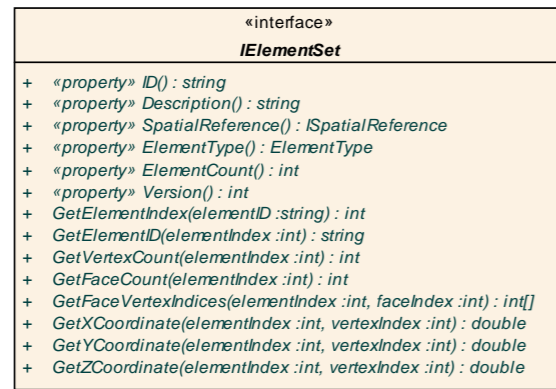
«interface»
IElementSet

+ «property» ID() : string
+ «property» Description() : string
+ «property» SpatialReference() : ISpatialReference
+ «property» ElementType() : ElementType
+ «property» ElementCount() : int
+ «property» Version() : int
+ GetElementIndex(elementID :string) : int
+ GetElementID(elementIndex :int) : string
+ GetVertexCount(elementIndex :int) : int
+ GetFaceCount(elementIndex :int) : int
+ GetFaceVertexIndices(elementIndex :int, faceIndex :int) : int[]
+ GetXCoordinate(elementIndex :int, vertexIndex :int) : double
+ GetYCoordinate(elementIndex :int, vertexIndex :int) : double
+ GetZCoordinate(elementIndex :int, vertexIndex :int) : double